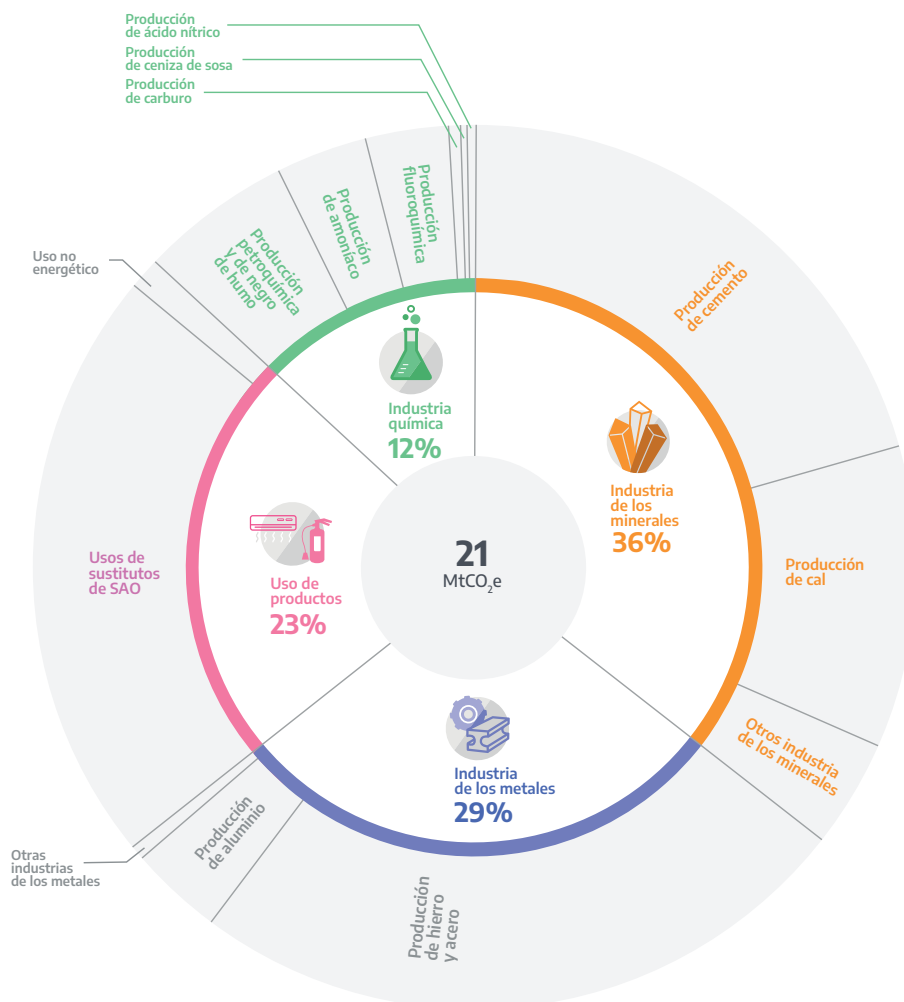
Producción de ácido nítrico
Producción de ceniza de sosa
Producción de carburo

Uso no energético

Producción petroquímica y de negro de humo
Producción de amoníaco
Producción fluoroquímica

Producción de cemento

Industria química
12%

Industria de los minerales
36%

Producción de cal

Usos de sustitutos de SAO

Uso de productos
23%

21
MtCO$_2$e

Otros industria de los minerales

Industria de los metales
29%

Otras industrias de los metales
Producción de aluminio
Producción de hierro y acero